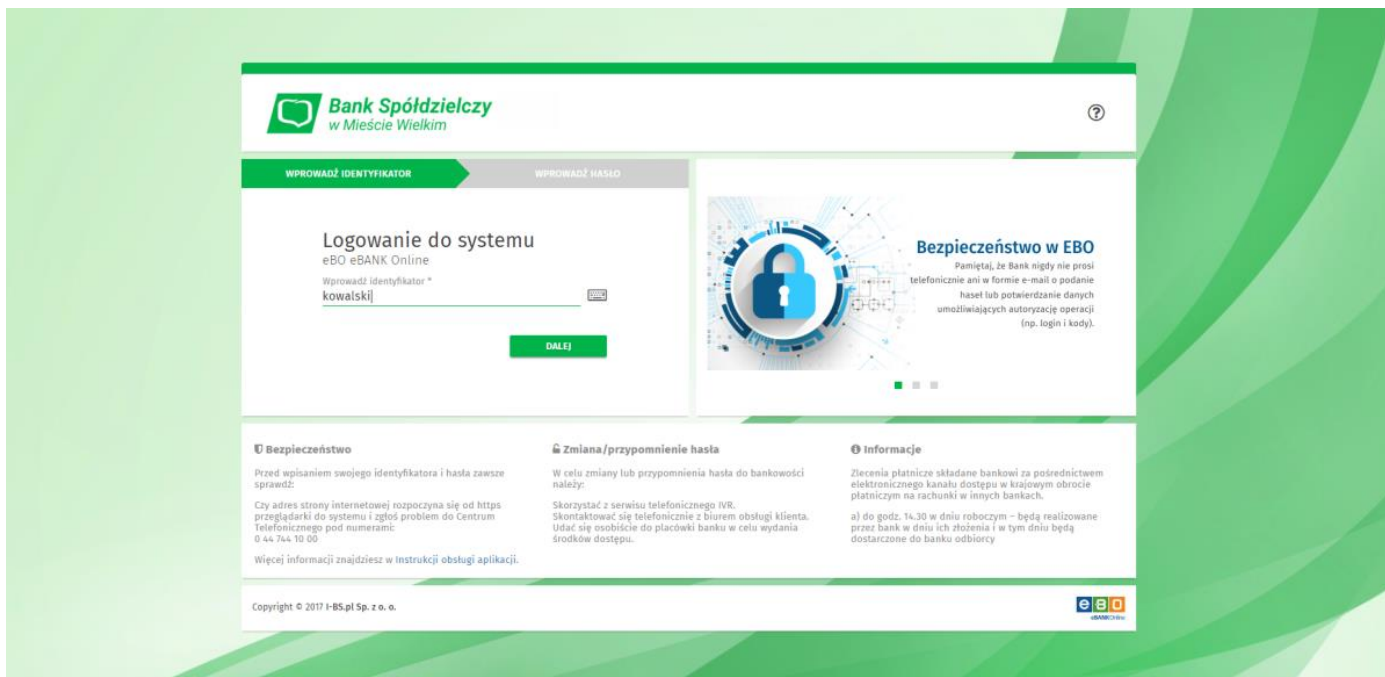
Bank Spółdzielczy
w Mieście Wielkim

?

WPROWADŹ IDENTYFIKATOR

WPROWADŹ HASŁO

Logowanie do systemu
eBO eBANK Online

Wprowadź identyfikator *
kowalski

DALEJ

Bezpieczeństwo w EBO
Pamiętaj, że Bank nigdy nie prosi telefonicznie ani w formie e-mail o podanie haseł lub potwierdzanie danych umożliwiających autoryzację operacji (np. login i kody).

Bezpieczeństwo

Przed wpisaniem swojego identyfikatora i hasła zawsze sprawdź:

Czy adres strony internetowej rozpoczyna się od https przeglądarki do systemu i zgłoś problem do Centrum Telefonicznego pod numerami:
0 44 744 10 00

Więcej informacji znajdziesz w Instrukcji obsługi aplikacji.

Zmiana/przypomnienie hasła

W celu zmiany lub przypomnienia hasła do bankowości należy:

Skorzystać z serwisu telefonicznego IVR.
Skontaktować się telefonicznie z biurem obsługi klienta.
Udać się osobiście do placówki banku w celu wydania środków dostępu.

Informacje

Zlecenia płatnicze składane bankowi za pośrednictwem elektronicznego kanału dostępu w krajowym obrocie płatniczym na rachunki w innych bankach.

a) do godz. 14.30 w dniu roboczym – będą realizowane przez bank w dniu ich złożenia i w tym dniu będą dostarczone do banku odbiorcy

Copyright © 2017 I-BS.pl Sp. z o. o.

eBO
eBANKOnline